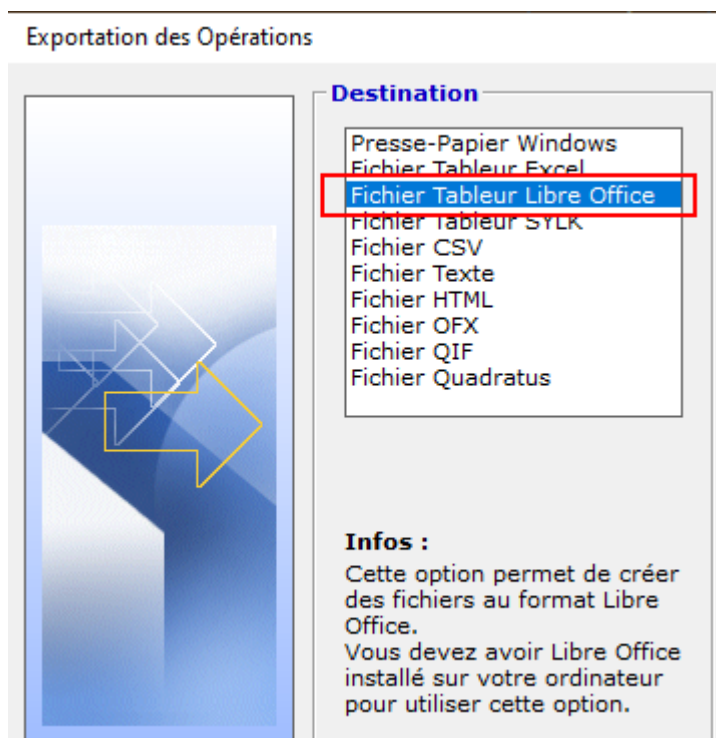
Exportation des Opérations

Destination

Presse-Papier Windows
Fichier Tableur Excel
Fichier Tableur Libre Office
Fichier Tableur SYLK
Fichier CSV
Fichier Texte
Fichier HTML
Fichier OFX
Fichier QIF
Fichier Quadratus

Infos :

Cette option permet de créer des fichiers au format Libre Office.
Vous devez avoir Libre Office installé sur votre ordinateur pour utiliser cette option.